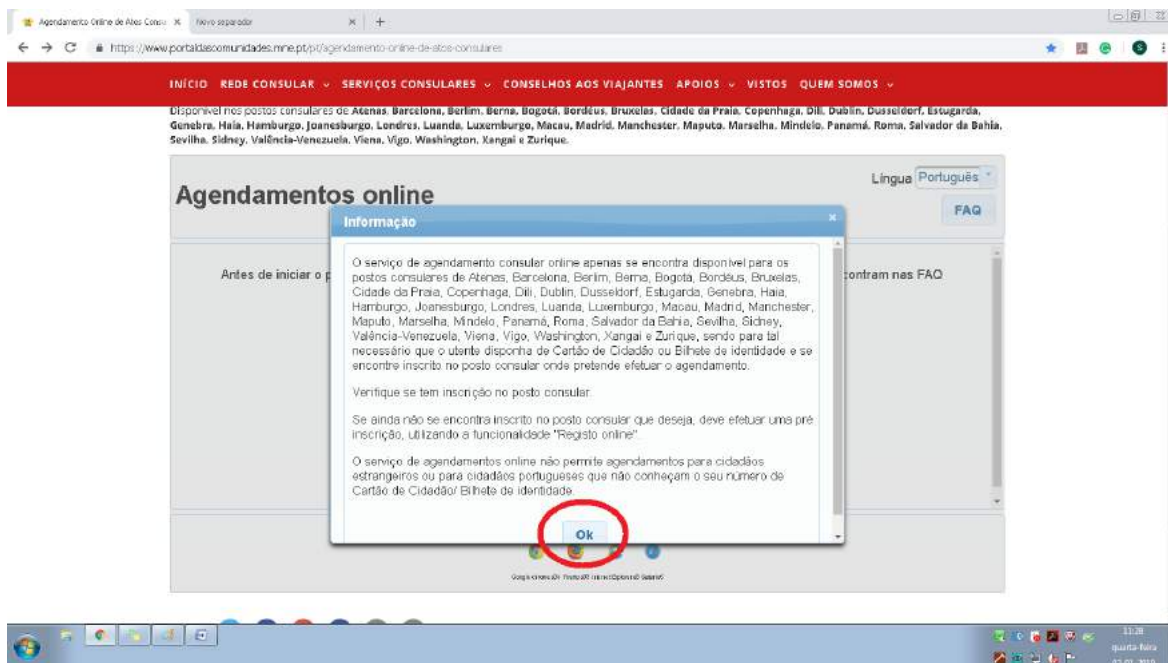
Agendamento Online de Atos Consu ×  Novo separador ×  +

https://www.portaldascomunidades.mne.pt/pt/agendamento-online-de-atos-consulares

INÍCIO  REDE CONSULAR  SERVIÇOS CONSULARES  CONSELHOS AOS VIAJANTES  APOIOS  VISTOS  QUEM SOMOS

Disponível nos postos consulares de Atenas, Barcelona, Berlim, Berna, Bogotá, Bordéus, Bruxelas, Cidade da Praia, Copenhaga, Dili, Dublin, Dusseldorf, Estugarda, Genebra, Haia, Hamburgo, Joanesburgo, Londres, Luanda, Luxemburgo, Macau, Madrid, Manchester, Maputo, Marselha, Mindelo, Panamá, Roma, Salvador da Bahia, Sevilha, Sidney, Valência-Venezuela, Viena, Vigo, Washington, Xangai e Zurique.

Agendamentos online

Língua Português

FAQ

Antes de iniciar o p

contram nas FAQ

Informação

O serviço de agendamento consular online apenas se encontra disponível para os postos consulares de Atenas, Barcelona, Berlim, Berna, Bogota, Bordéus, Bruxelas, Cidade da Praia, Copenhaga, Dili, Dublin, Dusseldorf, Estugarda, Genebra, Haia, Hamburgo, Joanesburgo, Londres, Luanda, Luxemburgo, Macau, Madrid, Manchester, Maputo, Marselha, Mindelo, Panamá, Roma, Salvador da Bahia, Sevilha, Sidney, Valência-Venezuela, Viena, Vigo, Washington, Xangai e Zurique, sendo para tal necessário que o utente disponha de Cartão de Cidadão ou Bilhete de identidade e se encontre inscrito no posto consular onde pretende efetuar o agendamento.

Verifique se tem inscrição no posto consular.

Se ainda não se encontra inscrito no posto consular que deseja, deve efetuar uma pré inscrição, utilizando a funcionalidade "Registo online".

O serviço de agendamentos online não permite agendamentos para cidadãos estrangeiros ou para cidadãos portugueses que não conheçam o seu número de Cartão de Cidadão/ Bilhete de identidade.

Ok

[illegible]

11:28
quarta-feira
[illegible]